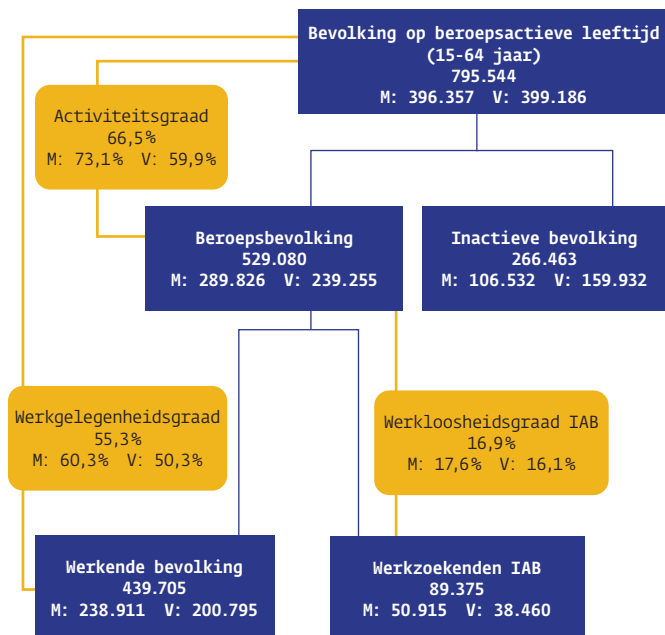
Bevolking op beroepsactieve leeftijd
(15-64 jaar)
795.544
M: 396.357 V: 399.186

Activiteitsgraad
66,5%
M: 73,1% V: 59,9%

Beroepsbevolking
529.080
M: 289.826 V: 239.255

Inactieve bevolking
266.463
M: 106.532 V: 159.932

Werkgelegenheidsgraad
55,3%
M: 60,3% V: 50,3%

Werkloosheidsgraad IAB
16,9%
M: 17,6% V: 16,1%

Werkende bevolking
439.705
M: 238.911 V: 200.795

Werkzoekenden IAB
89.375
M: 50.915 V: 38.460